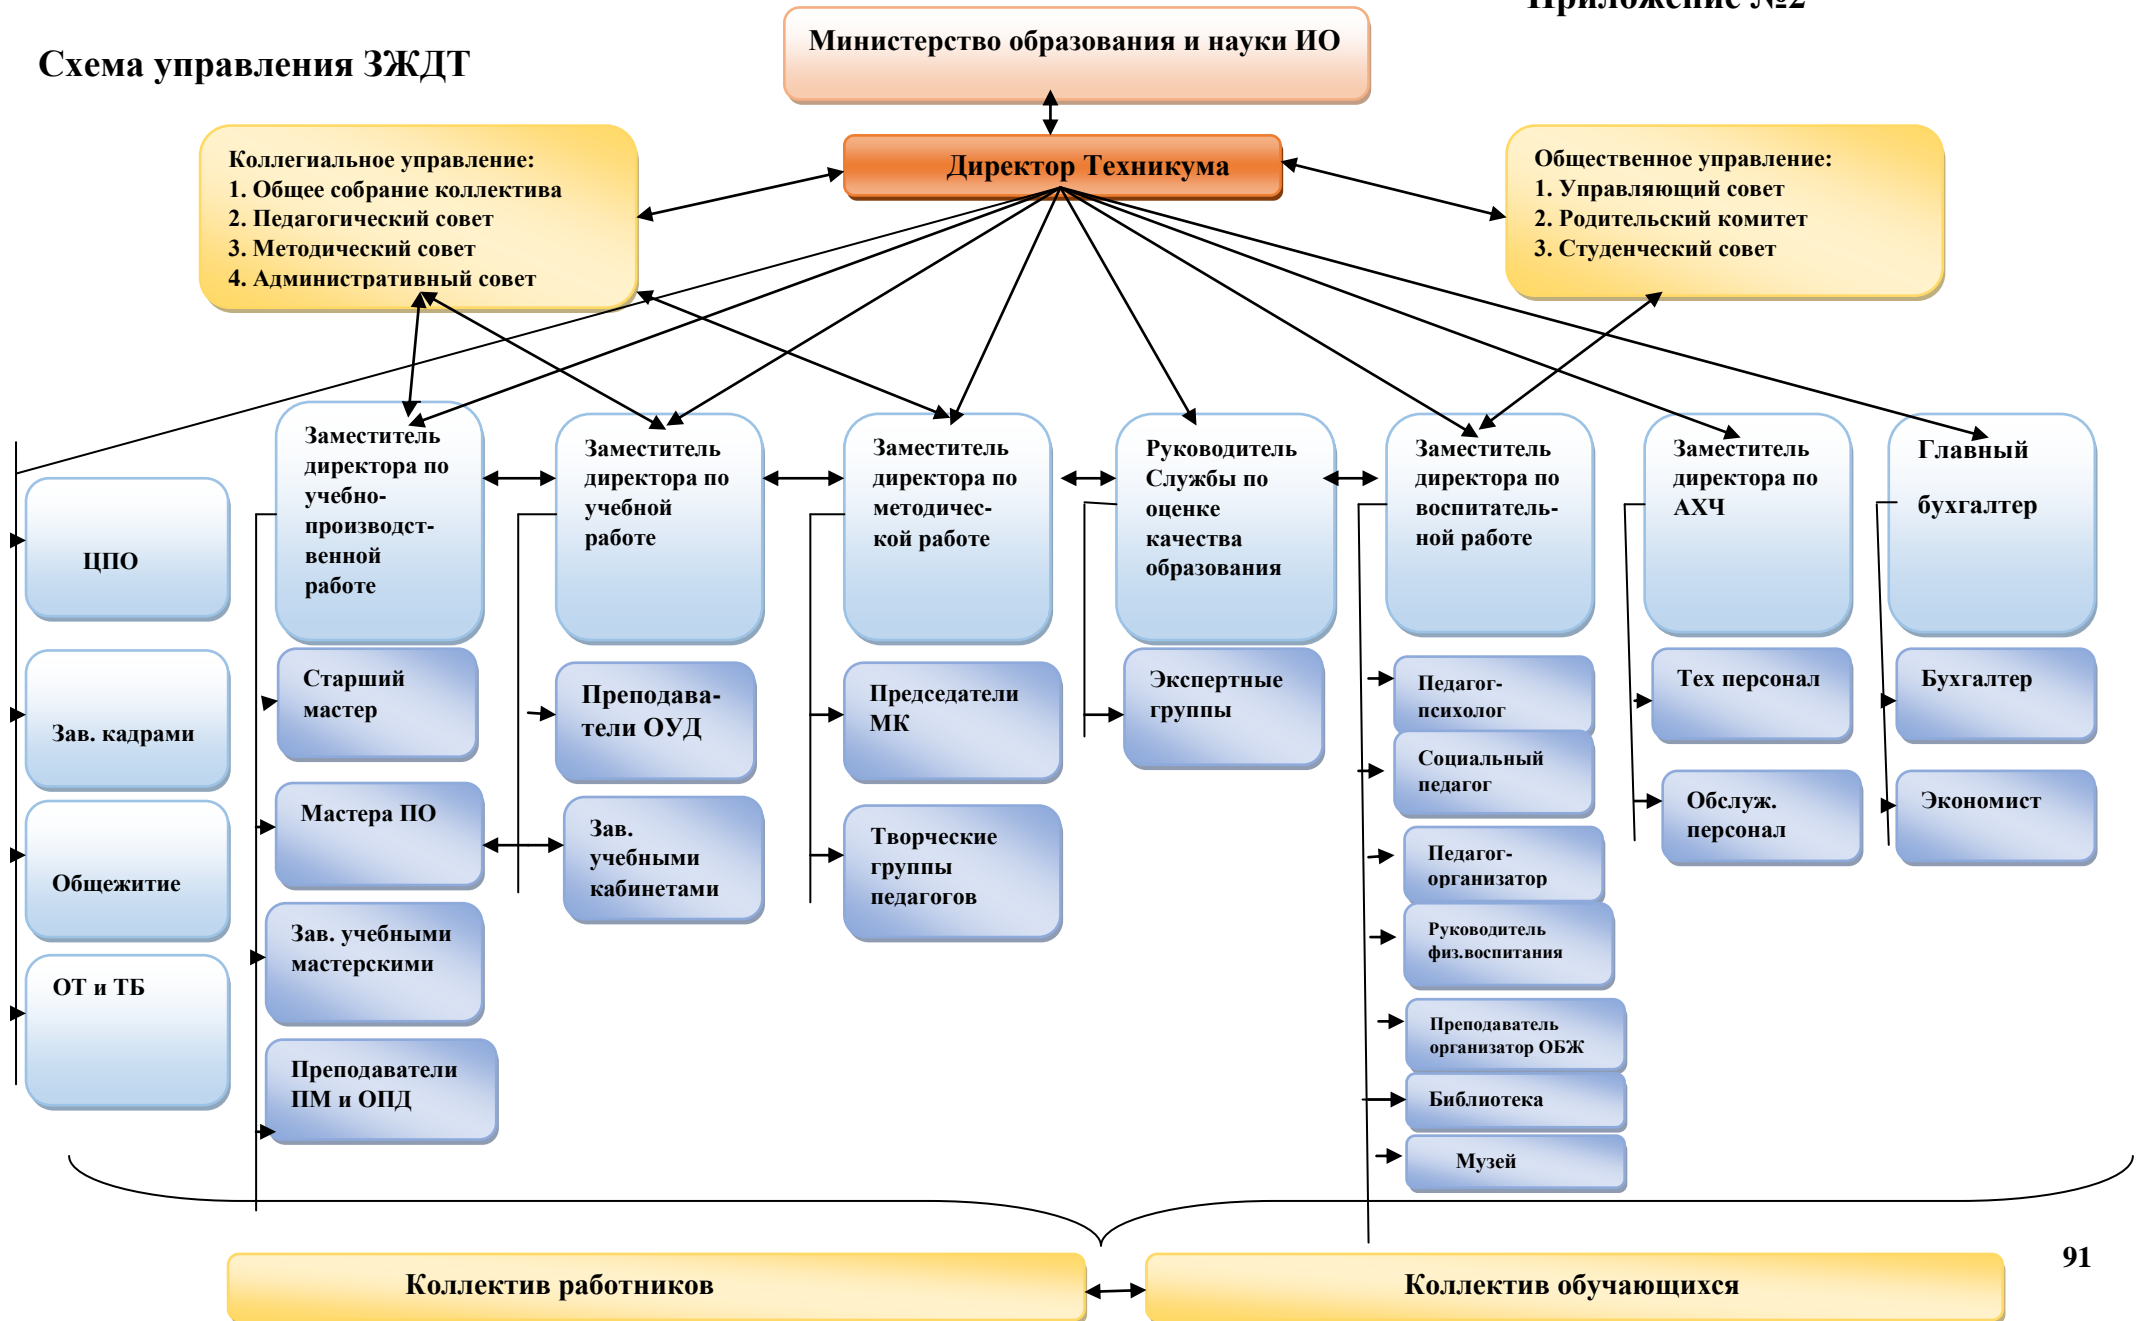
Приложение №2

Схема управления ЗЖДТ

Министерство образования и науки ИО

Директор Техникума

Коллегиальное управление:
1. Общее собрание коллектива
2. Педагогический совет
3. Методический совет
4. Административный совет

Общественное управление:
1. Управляющий совет
2. Родительский комитет
3. Студенческий совет

ЦПО

Зав. кадрами

Общежитие

ОТ и ТБ

Заместитель директора по учебно-производственной работе

Старший мастер

Мастера ПО

Зав. учебными мастерскими

Преподаватели ПМ и ОПД

Заместитель директора по учебной работе

Преподаватели ОУД

Зав. учебными кабинетами

Заместитель директора по методической работе

Председатели МК

Творческие группы педагогов

Руководитель Службы по оценке качества образования

Экспертные группы

Заместитель директора по воспитательной работе

Педагог-психолог

Социальный педагог

Педагог-организатор

Руководитель физ.воспитания

Преподаватель организатор ОБЖ

Библиотека

Музей

Заместитель директора по АХЧ

Тех персонал

Обслуж. персонал

Главный бухгалтер

Бухгалтер

Экономист

Коллектив работников

Коллектив обучающихся

91